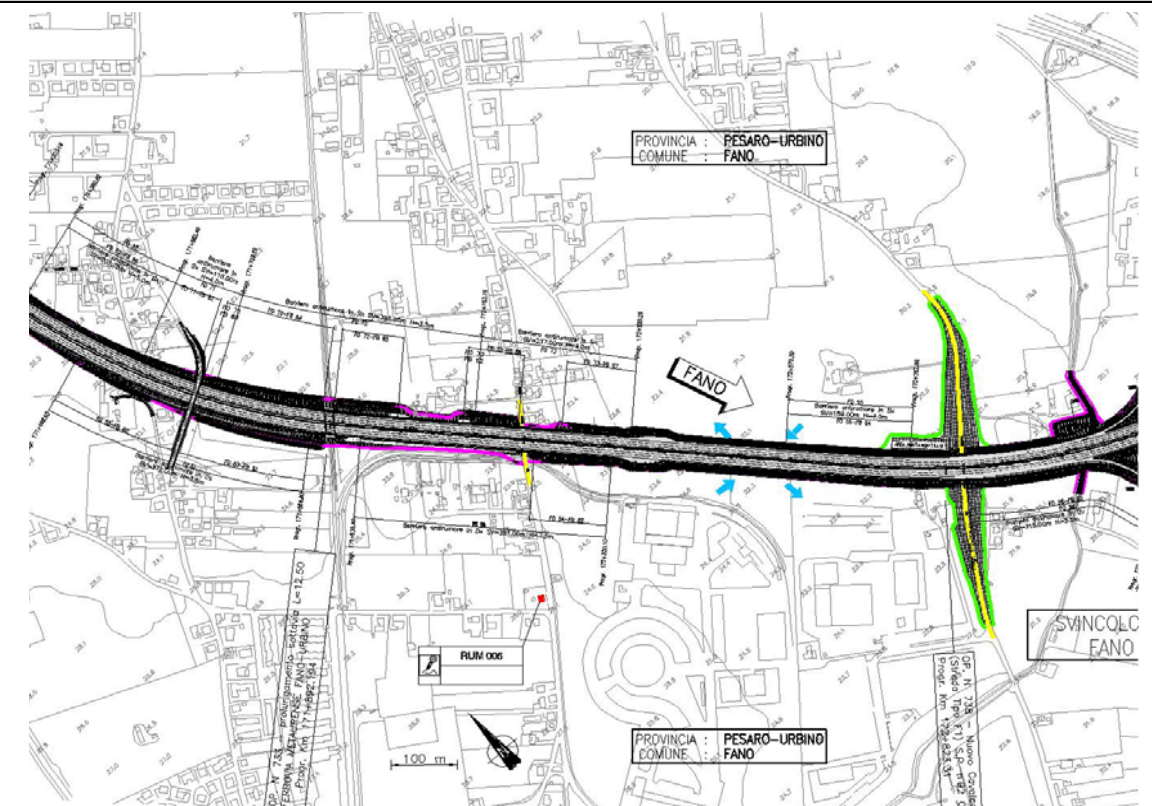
PROVINCIA : PESARO-URBINO
COMUNE : FANO

FANO

SVINCOLO
FANO

RUM 006

100 m

OP N 733 - Prolungamento sottovia FERROVIA METAURENSE FANO-URBINO L=12.50 Progr. Km 171+892.194

OP N 738 - Nuovo Cavalcavia (Strada Tipo F1) S.P. n.92 Progr. Km 172+823.31

PROVINCIA : PESARO-URBINO
COMUNE : FANO